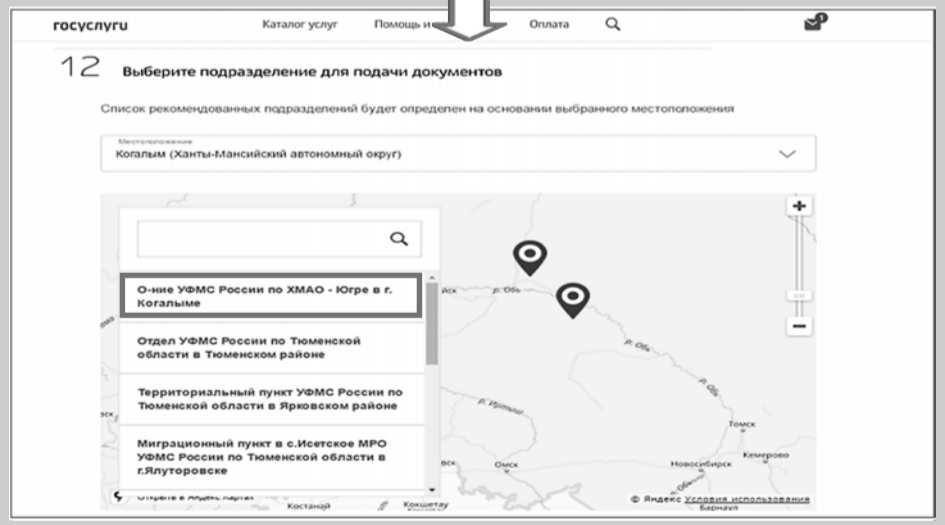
госуслуги Каталог услуг Помощь и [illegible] Оплата

12 Выберите подразделение для подачи документов

Список рекомендованных подразделений будет определен на основании выбранного местоположения

Местоположение
Когалым (Ханты-Мансийский автономный округ)

О-ние УФМС России по ХМАО - Югре в г. Когалыме

Отдел УФМС России по Тюменской области в Тюменском районе

Территориальный пункт УФМС России по Тюменской области в Ярковском районе

Миграционный пункт в с.Исетское МРО УФМС России по Тюменской области в г.Ялуторовске

р. Обь
р. Обь
р. Обь
р. Иртыш
Томск
Кемерово
Новосибирск
Омск
Барнаул
Костанай
Кокшетау
Открыть в Яндекс.Картах
© Яндекс Условия использования